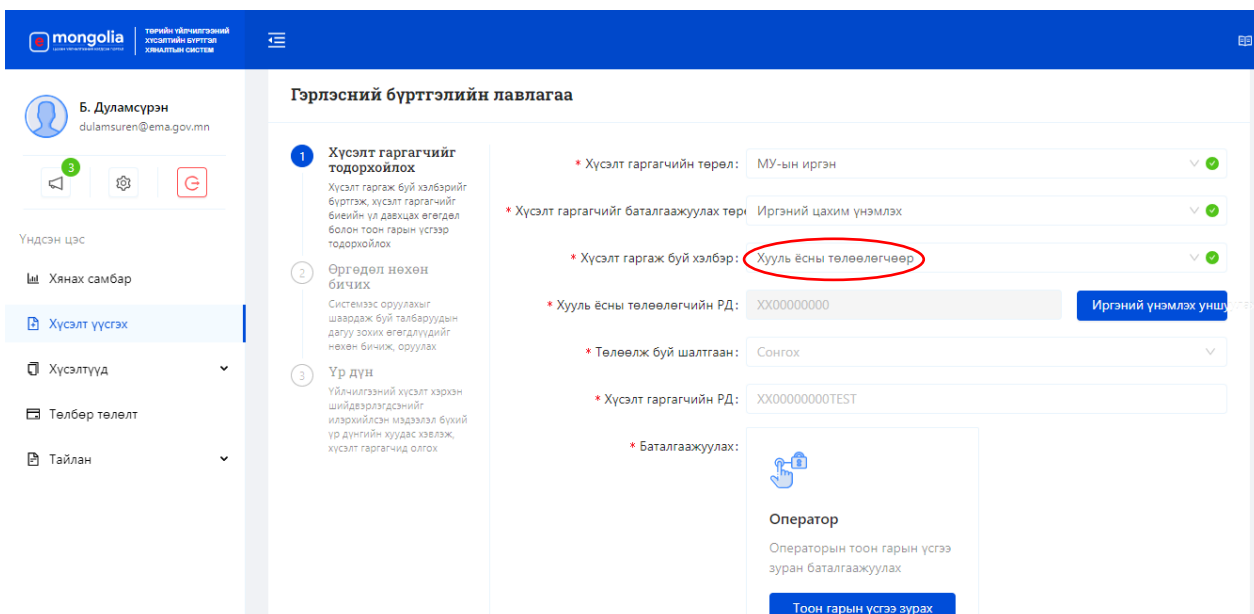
mongolia
ТӨРИЙН ҮЙЛЧИЛГЭЭНИЙ ХҮСЭЛТИЙН БҮРТГЭЛ ХЯНАЛТЫН СИСТЕМ

Б. Дуламсүрэн
dulamsuren@ema.gov.mn

3

Үндсэн цэс

Хянах самбар

Хүсэлт үүсгэх

Хүсэлтүүд

Төлбөр төлөлт

Тайлан

Гэрлэсний бүртгэлийн лавлагаа

1 Хүсэлт гаргагчийг тодорхойлох
Хүсэлт гаргаж буй хэлбэрийг бүртгэж, хүсэлт гаргагчийг биеийн үл давхцах өгөгдөл болон тоон гарын үсгээр тодорхойлох

2 Өргөдөл нөхөн бичих
Системээс оруулахыг шаардаж буй талбаруудын дагуу зохих өгөгдлүүдийг нөхөн бичиж, оруулах

3 Үр дүн
Үйлчилгээний хүсэлт хэрхэн шийдвэрлэгдсэнийг илэрхийлсэн мэдээлэл бүхий үр дүнгийн хуудас хэвлэж, хүсэлт гаргагчид олгох

* Хүсэлт гаргагчийн төрөл: МУ-ын иргэн

* Хүсэлт гаргагчийг баталгаажуулах төрө Иргэний цахим үнэмлэх

* Хүсэлт гаргаж буй хэлбэр: Хууль ёсны төлөөлөгчөөр

* Хууль ёсны төлөөлөгчийн РД: XX00000000 Иргэний үнэмлэх уншу

* Төлөөлж буй шалтгаан: Сонгох

* Хүсэлт гаргагчийн РД: XX00000000TEST

* Баталгаажуулах:

Оператор
Операторын тоон гарын үсгээ зуран баталгаажуулах

Тоон гарын үсгээ зурах